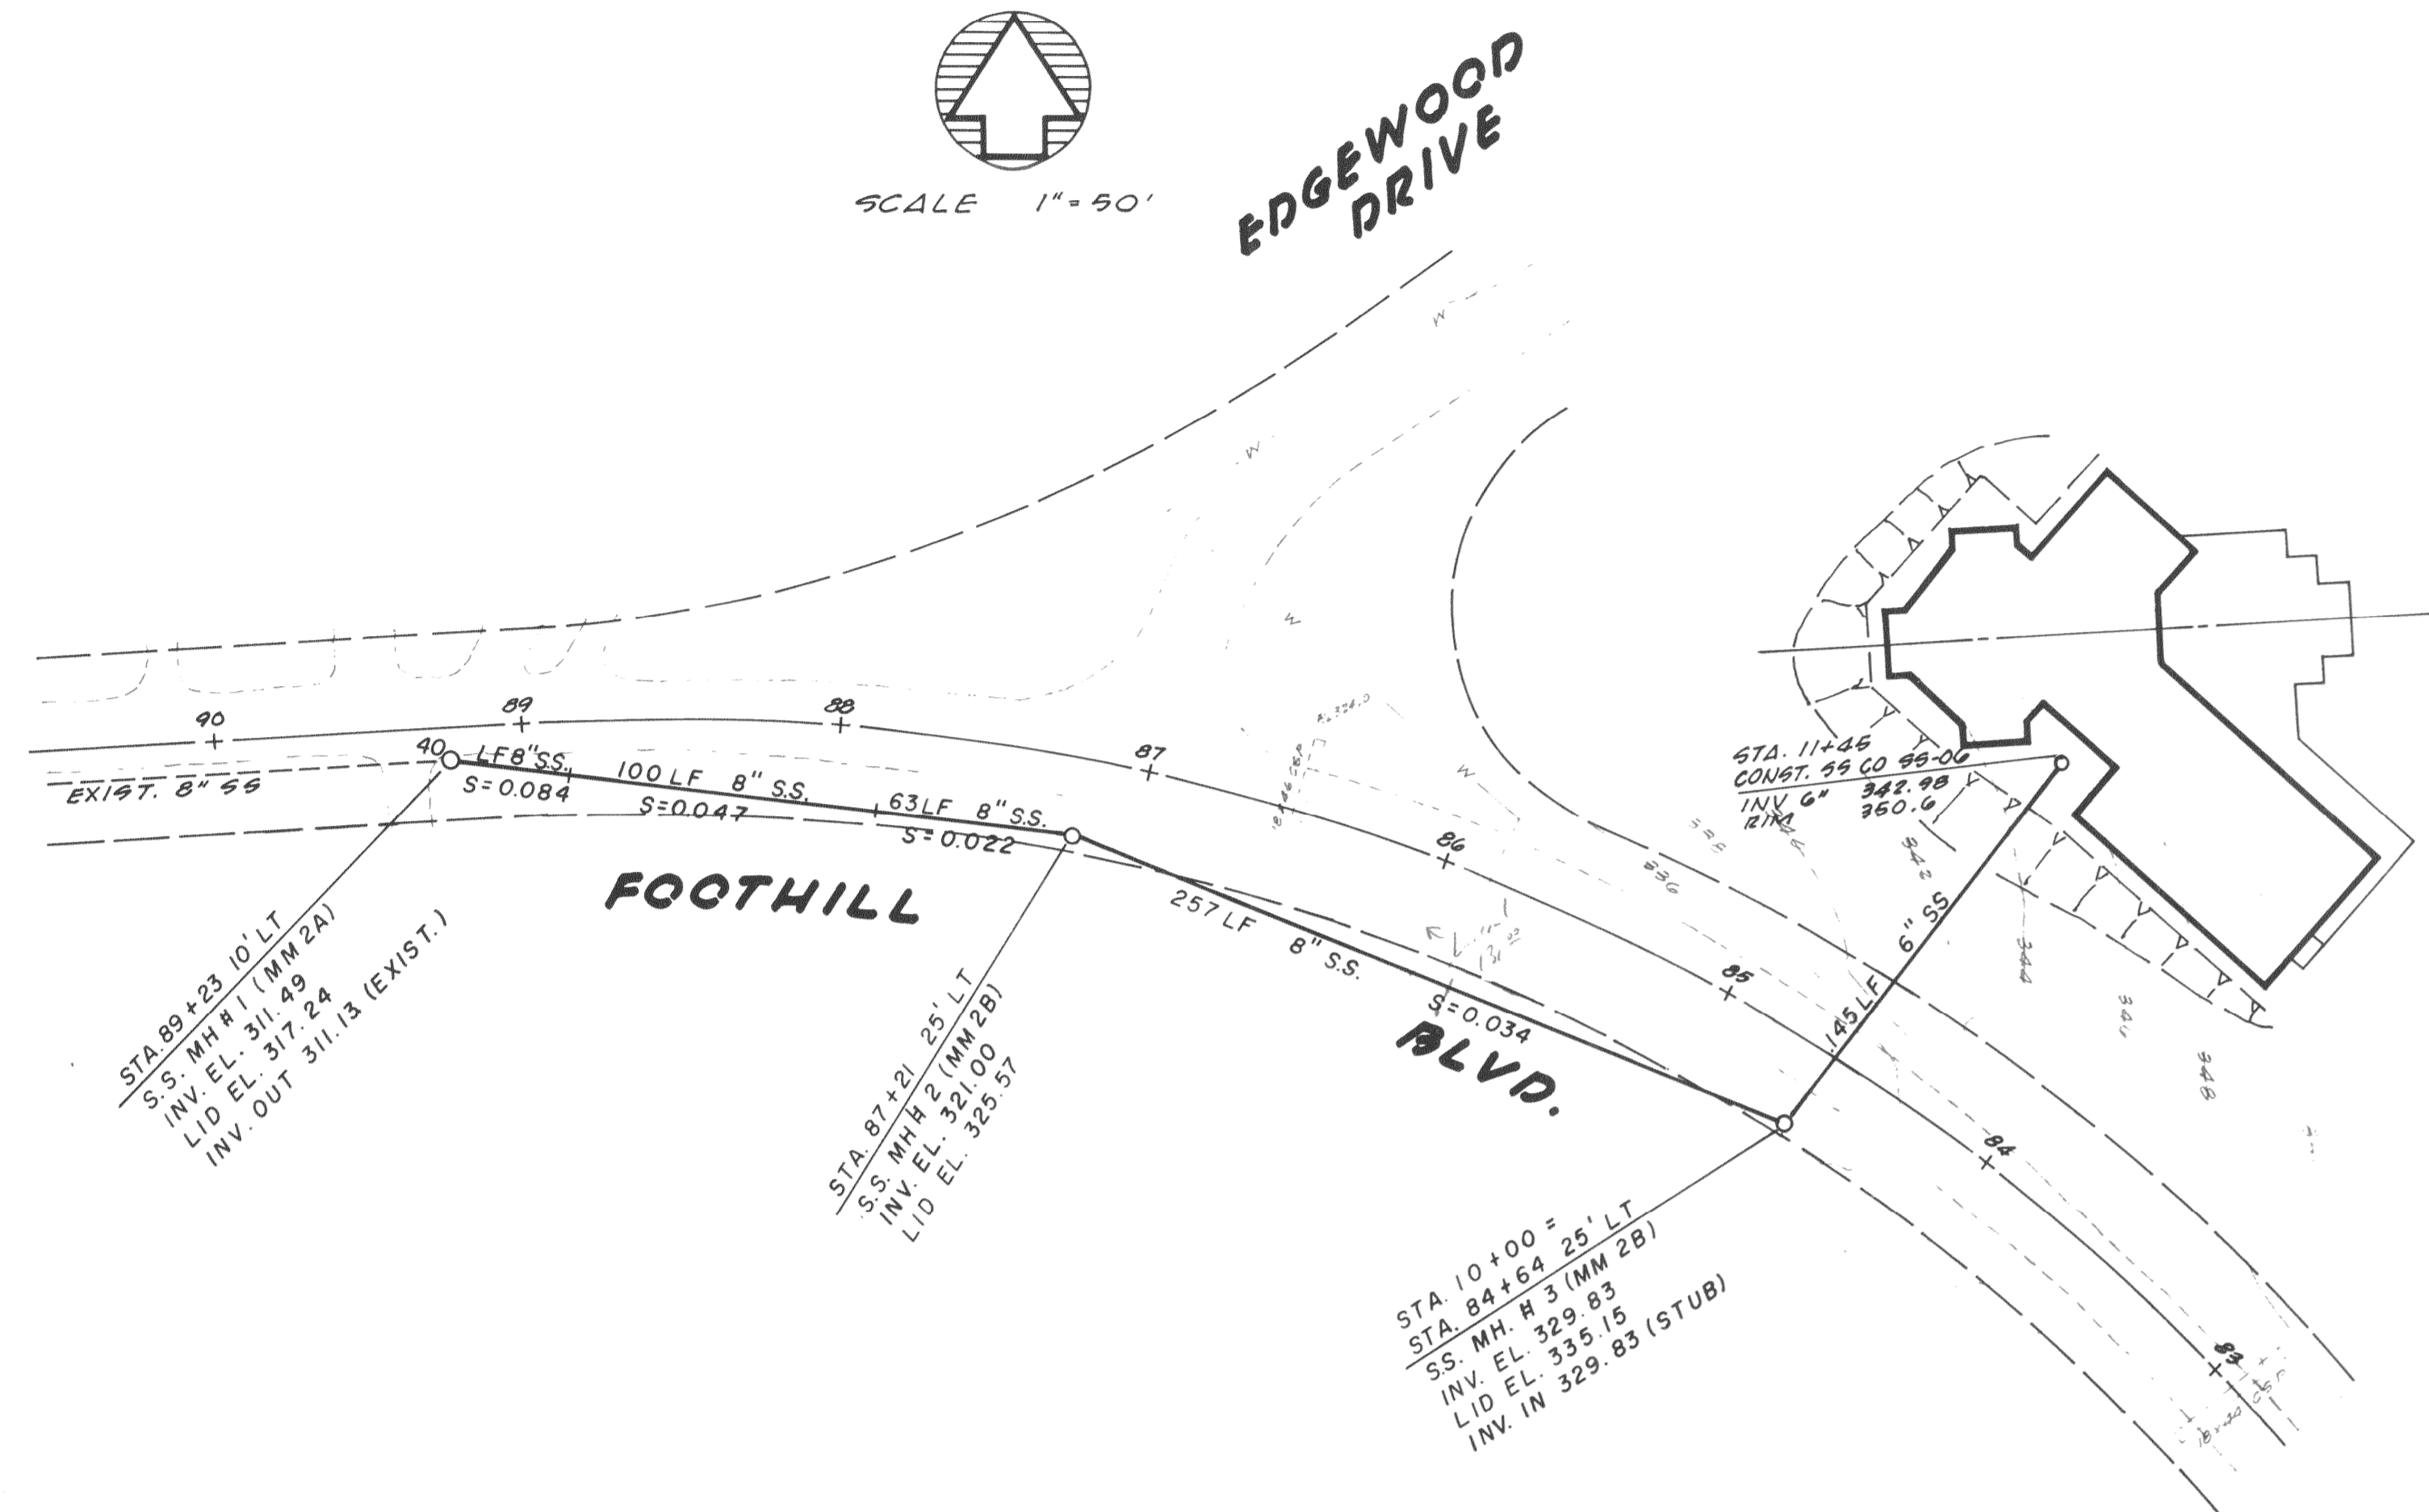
SCALE 1" = 50'

EDGEWOOD DRIVE

90

89

88

87

86

85

84

83

40 LF 8" SS.
S = 0.084

EXIST. 8" SS

100 LF 8" S.S.
S = 0.047

63 LF 8" S.S.
S = 0.022

257 LF 8" S.S.
S = 0.034

145 LF 6" SS

FOOTHILL

BLVD.

STA. 11+45
CONST. SS CO 95-06
INV 6" 342.98
RIM 350.6

STA. 89+23 10' LT
S.S. MH #1 (MM 2A)
INV. EL. 311.49
LID EL. 317.24
INV. OUT 311.13 (EXIST.)

STA. 87+21 25' LT
S.S. MH 2 (MM 2B)
INV. EL. 321.00
LID EL. 325.57

STA. 10+00 =
STA. 84+64 25' LT
SS. MH. # 3 (MM 2B)
INV. EL. 329.83
LID EL. 335.15
INV. IN 329.83 (STUB)

W
W
W
W
336
338
342
344
346
348